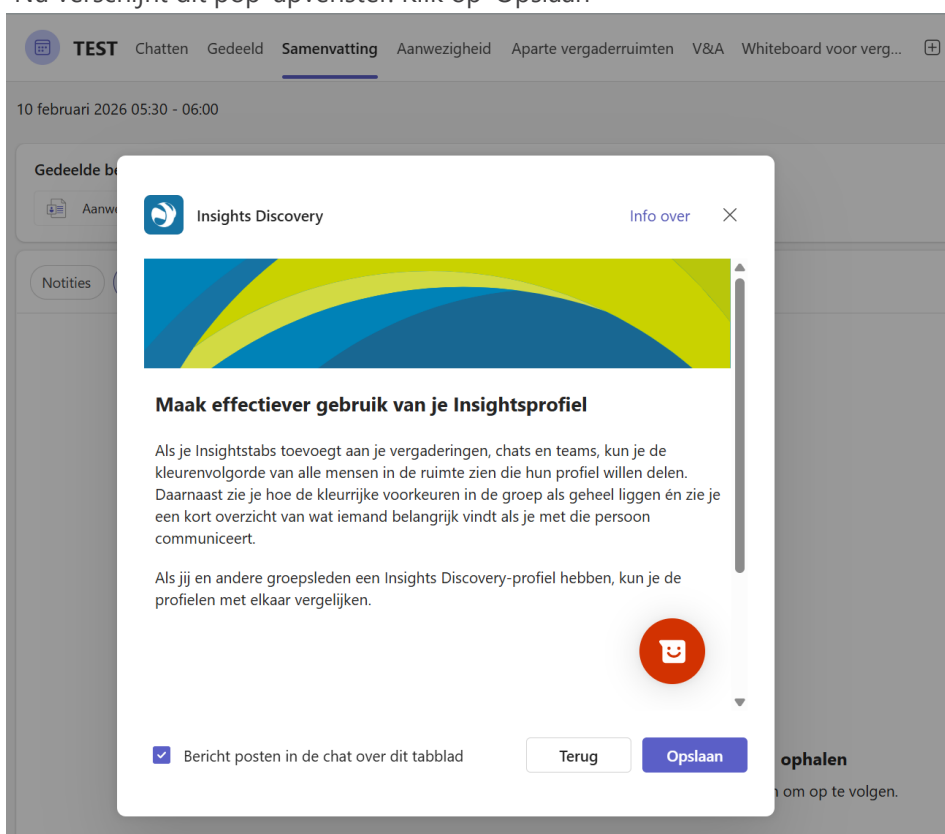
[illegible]

TEST Chatten Gedeeld Samenvatting Aanwezigheid Aparte vergaderruimten V&A Whiteboard voor verg...

10 februari 2026 05:30 - 06:00

Gedeelde be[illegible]

Aanw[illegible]

Notities

Insights Discovery

Info over

Maak effectiever gebruik van je Insightsprofiel

Als je Insightstabs toevoegt aan je vergaderingen, chats en teams, kun je de kleurenvolgorde van alle mensen in de ruimte zien die hun profiel willen delen. Daarnaast zie je hoe de kleurrijke voorkeuren in de groep als geheel liggen én zie je een kort overzicht van wat iemand belangrijk vindt als je met die persoon communiceert.

Als jij en andere groepsleden een Insights Discovery-profiel hebben, kun je de profielen met elkaar vergelijken.

Bericht posten in de chat over dit tabblad

Terug

Opslaan

ophalen

n om op te volgen.